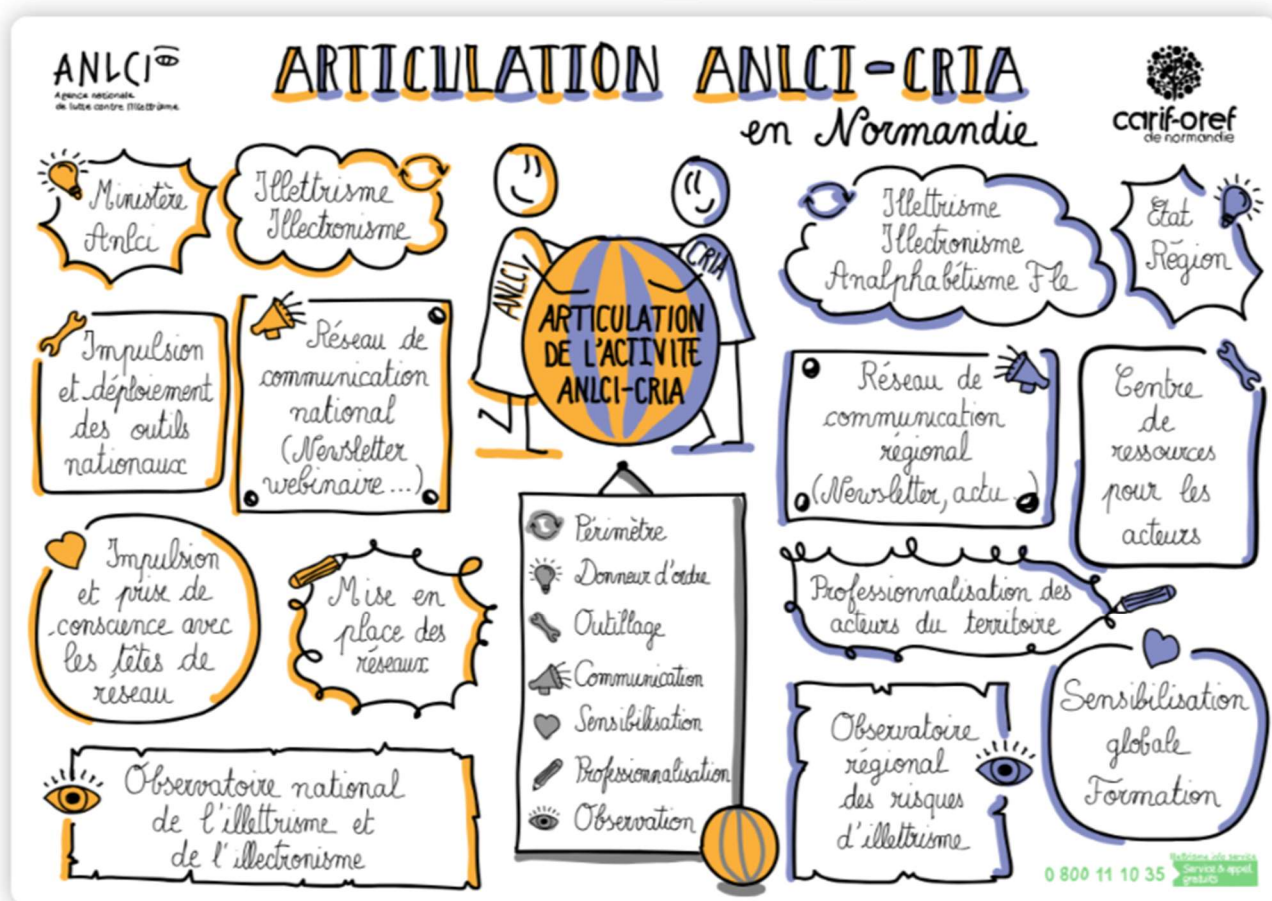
ANLCI
Agence nationale de lutte contre l'illettrisme

ARTICULATION ANLCI-CRIA
en Normandie

carif-oref de normandie

Ministère Anlci

Illettrisme Illectronisme

Impulsion et déploiement des outils nationaux

Réseau de communication national (Newsletter webinaire...)

ANLCI

CRIA

ARTICULATION DE L'ACTIVITE ANLCI-CRIA

Illettrisme Illectronisme Analphabétisme Fle

Etat Région

Réseau de communication régional (Newsletter, actu...)

Centre de ressources pour les acteurs

Impulsion et prise de conscience avec les têtes de reseau

Mise en place des réseaux

Périmètre
Donneur d'ordre
Outillage
Communication
Sensibilisation
Professionnalisation
Observation

Professionnalisation des acteurs du territoire

Sensibilisation globale Formation

Observatoire national de l'illettrisme et de l'illectronisme

Observatoire régional des risques d'illettrisme

0 800 11 10 35 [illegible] Service & appel gratuits